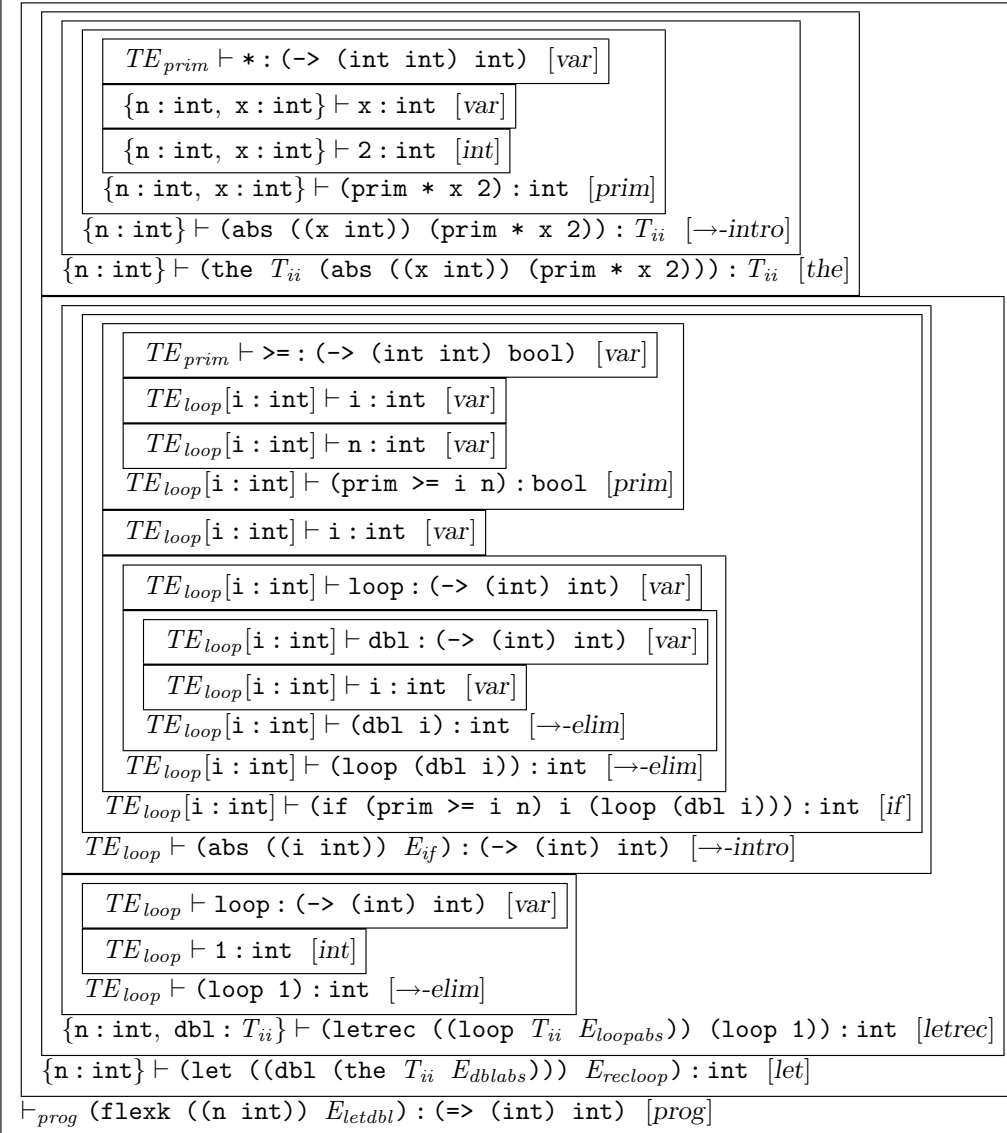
$TE_{prim} \vdash$ * : (-> (int int) int) $[var]$

$\{$n : int, x : int$\} \vdash$ x : int $[var]$

$\{$n : int, x : int$\} \vdash$ 2 : int $[int]$

$\{$n : int, x : int$\} \vdash$ (prim * x 2) : int $[prim]$

$\{$n : int$\} \vdash$ (abs ((x int)) (prim * x 2)) : $T_{ii}$ $[\rightarrow\text{-intro}]$

$\{$n : int$\} \vdash$ (the $T_{ii}$ (abs ((x int)) (prim * x 2))) : $T_{ii}$ $[the]$

$TE_{prim} \vdash$ >= : (-> (int int) bool) $[var]$

$TE_{loop}[$i : int$] \vdash$ i : int $[var]$

$TE_{loop}[$i : int$] \vdash$ n : int $[var]$

$TE_{loop}[$i : int$] \vdash$ (prim >= i n) : bool $[prim]$

$TE_{loop}[$i : int$] \vdash$ i : int $[var]$

$TE_{loop}[$i : int$] \vdash$ loop : (-> (int) int) $[var]$

$TE_{loop}[$i : int$] \vdash$ dbl : (-> (int) int) $[var]$

$TE_{loop}[$i : int$] \vdash$ i : int $[var]$

$TE_{loop}[$i : int$] \vdash$ (dbl i) : int $[\rightarrow\text{-elim}]$

$TE_{loop}[$i : int$] \vdash$ (loop (dbl i)) : int $[\rightarrow\text{-elim}]$

$TE_{loop}[$i : int$] \vdash$ (if (prim >= i n) i (loop (dbl i))) : int $[if]$

$TE_{loop} \vdash$ (abs ((i int)) $E_{if}$) : (-> (int) int) $[\rightarrow\text{-intro}]$

$TE_{loop} \vdash$ loop : (-> (int) int) $[var]$

$TE_{loop} \vdash$ 1 : int $[int]$

$TE_{loop} \vdash$ (loop 1) : int $[\rightarrow\text{-elim}]$

$\{$n : int, dbl : $T_{ii}\} \vdash$ (letrec ((loop $T_{ii}$ $E_{loopabs}$)) (loop 1)) : int $[letrec]$

$\{$n : int$\} \vdash$ (let ((dbl (the $T_{ii}$ $E_{dblabs}$))) $E_{recloop}$) : int $[let]$

$\vdash_{prog}$ (flexk ((n int)) $E_{letdbl}$) : (=> (int) int) $[prog]$